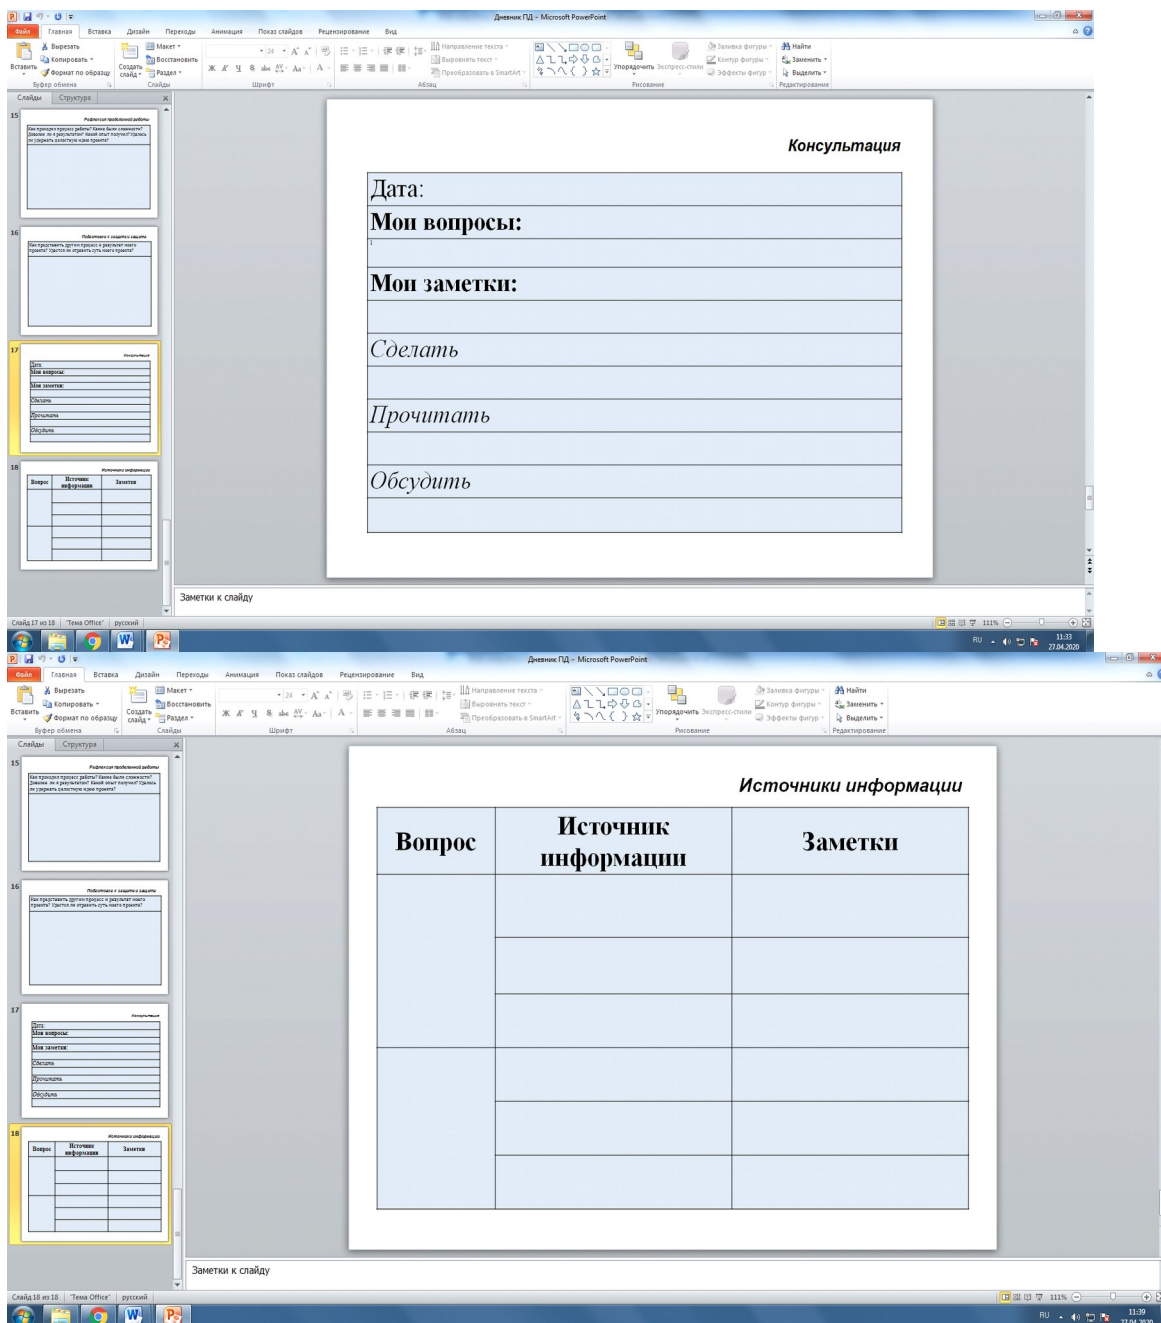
Дневник ПД - Microsoft PowerPoint

Файл Главная Вставка Дизайн Переходы Анимация Показ слайдов Рецензирование Вид

Вырезать Копировать Формат по образцу Вставить Буфер обмена Создать слайд Макет Восстановить Раздел Слайды Шрифт Направление текста Выровнять текст Преобразовать в SmartArt Абзац Упорядочить Экспресс-стили Заливка фигуры Контур фигуры Эффекты фигур Рисование Найти Заменить Выделить Редактирование

Слайды Структура

15 Рефлексия проделанной работы
Как проходил процесс работы? Какие были сложности? Доволен ли я результатом? Какой опыт получил? Удалось ли удержать целостную идею проекта?

16 Подготовка к защите и защита
Как представить другим процесс и результат моего проекта? Удастся ли отразить суть моего проекта?

17 Консультация
Дата
Мои вопросы
Мои заметки
Сделать
Прочитать
Обсудить

18 Источники информации
Вопрос Источник информации Заметки

Консультация

| Дата: |
|---|
| Мои вопросы: |
| |
| Мои заметки: |
| |
| Сделать |
| |
| Прочитать |
| |
| Обсудить |
| |

Заметки к слайду

Слайд 17 из 18 "Тема Office" русский 111%

RU 11:33 27.04.2020

Дневник ПД - Microsoft PowerPoint

Файл Главная Вставка Дизайн Переходы Анимация Показ слайдов Рецензирование Вид

Вырезать Копировать Формат по образцу Вставить Буфер обмена Создать слайд Макет Восстановить Раздел Слайды Шрифт Направление текста Выровнять текст Преобразовать в SmartArt Абзац Упорядочить Экспресс-стили Заливка фигуры Контур фигуры Эффекты фигур Рисование Найти Заменить Выделить Редактирование

Слайды Структура

15 Рефлексия проделанной работы
Как проходил процесс работы? Какие были сложности? Доволен ли я результатом? Какой опыт получил? Удалось ли удержать целостную идею проекта?

16 Подготовка к защите и защита
Как представить другим процесс и результат моего проекта? Удастся ли отразить суть моего проекта?

17 Консультация
Дата
Мои вопросы
Мои заметки
Сделать
Прочитать
Обсудить

18 Источники информации
Вопрос Источник информации Заметки

Источники информации

| Вопрос | Источник информации | Заметки |
|---|---|---|
| | | |
| | | |
| | | |
| | | |
| | | |
| | | |

Заметки к слайду

Слайд 18 из 18 "Тема Office" русский 111%

RU 11:39 27.04.2020